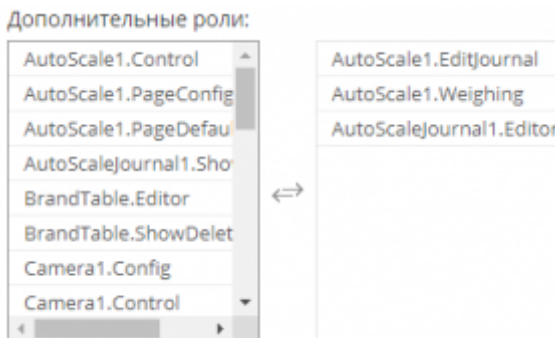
Дополнительные роли:

AutoScale1.Control
AutoScale1.PageConfig
AutoScale1.PageDefau
AutoScaleJournal1.Sho
BrandTable.Editor
BrandTable.ShowDelet
Camera1.Config
Camera1.Control

⇄

AutoScale1.EditJournal
AutoScale1.Weighing
AutoScaleJournal1.Editor